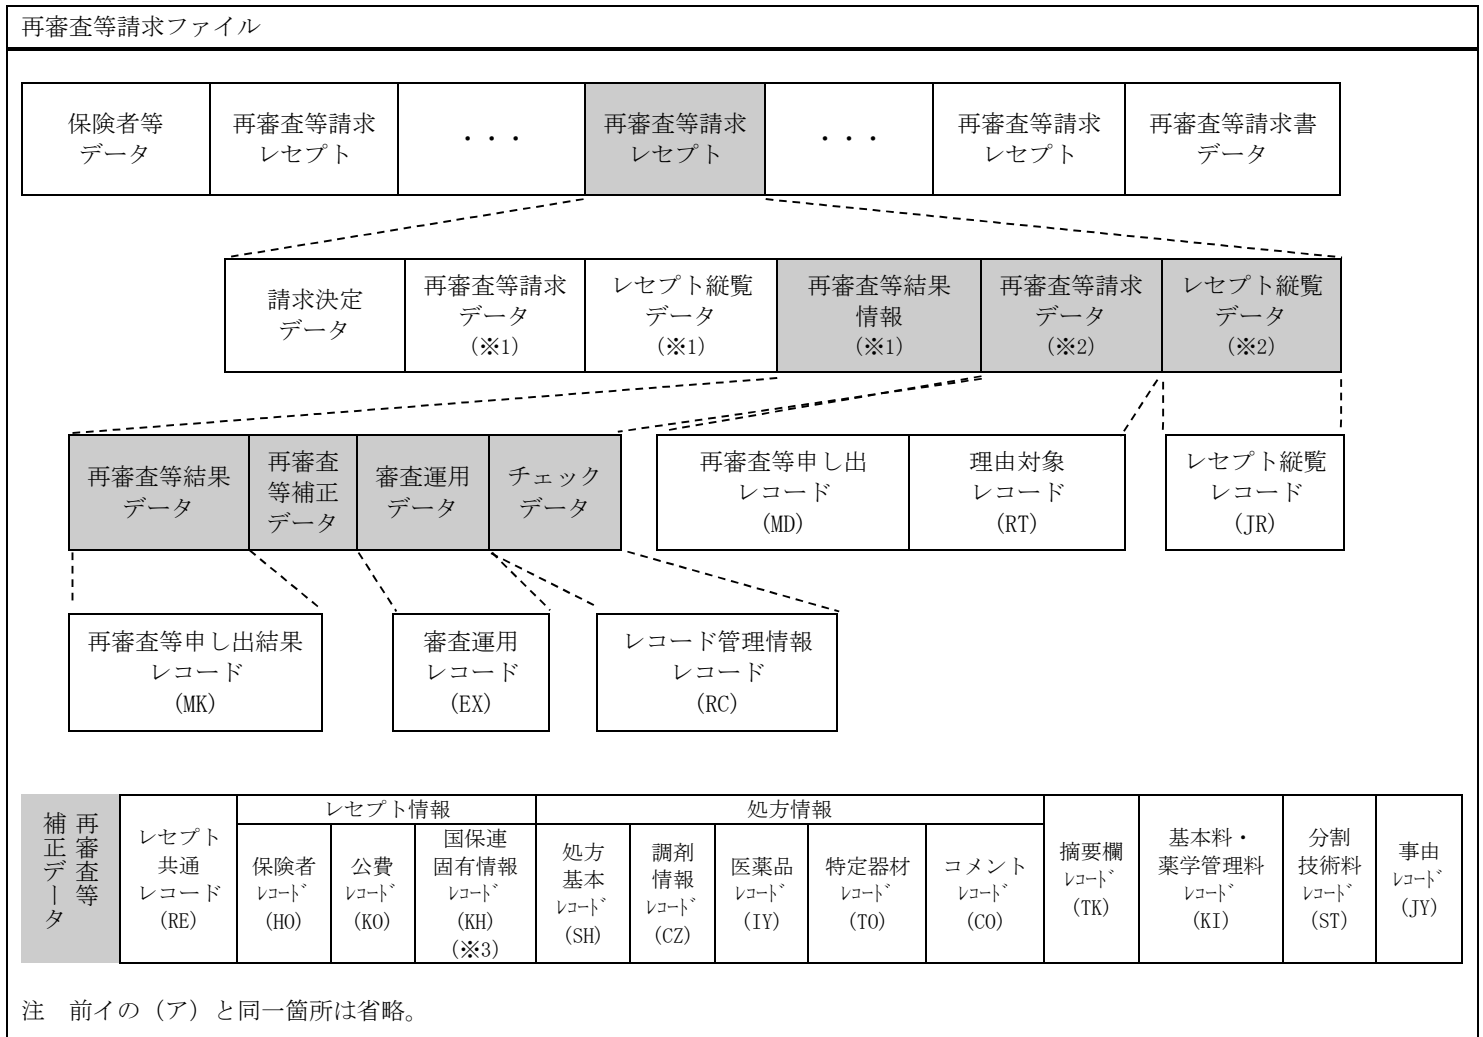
再審査等請求ファイル

保険者等データ
再審査等請求レセプト
・・・
再審査等請求レセプト
・・・
再審査等請求レセプト
再審査等請求書データ

請求決定データ
再審査等請求データ（※1）
レセプト縦覧データ（※1）
再審査等結果情報（※1）
再審査等請求データ（※2）
レセプト縦覧データ（※2）

再審査等結果データ
再審査等補正データ
審査運用データ
チェックデータ
再審査等申し出レコード（MD）
理由対象レコード（RT）
レセプト縦覧レコード（JR）

再審査等申し出結果レコード（MK）
審査運用レコード（EX）
レコード管理情報レコード（RC）

| 再審査等補正データ | レセプト共通レコード（RE） | レセプト情報 | | | 処方情報 | | | | | 摘要欄ﾚｺｰﾄﾞ（TK） | 基本料・薬学管理料ﾚｺｰﾄﾞ（KI） | 分割技術料ﾚｺｰﾄﾞ（ST） | 事由ﾚｺｰﾄﾞ（JY） |
|---|---|---|---|---|---|---|---|---|---|---|---|---|---|
| | | 保険者ﾚｺｰﾄﾞ（HO） | 公費ﾚｺｰﾄﾞ（KO） | 国保連固有情報ﾚｺｰﾄﾞ（KH）（※3） | 処方基本ﾚｺｰﾄﾞ（SH） | 調剤情報ﾚｺｰﾄﾞ（CZ） | 医薬品ﾚｺｰﾄﾞ（IY） | 特定器材ﾚｺｰﾄﾞ（TO） | コメントﾚｺｰﾄﾞ（CO） | | | | |

注　前イの（ア）と同一箇所は省略。